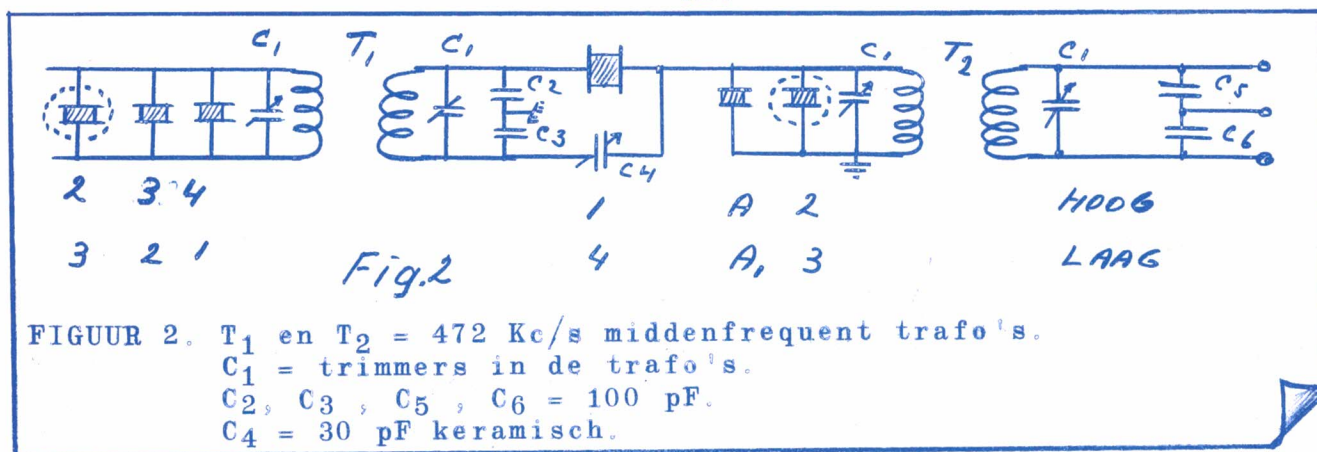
$C_1$ $T_1$ $C_1$ $C_2$ $C_3$ $C_4$ $C_1$ $T_2$ $C_1$ $C_5$ $C_6$

2 3 4 1 A 2 HOOG

3 2 1 Fig.2 4 $A_1$ 3 LAAG

FIGUUR 2. $T_1$ en $T_2$ = 472 Kc/s middenfrequent trafo's.
$C_1$ = trimmers in de trafo's.
$C_2$, $C_3$ , $C_5$ , $C_6$ = 100 pF.
$C_4$ = 30 pF keramisch.